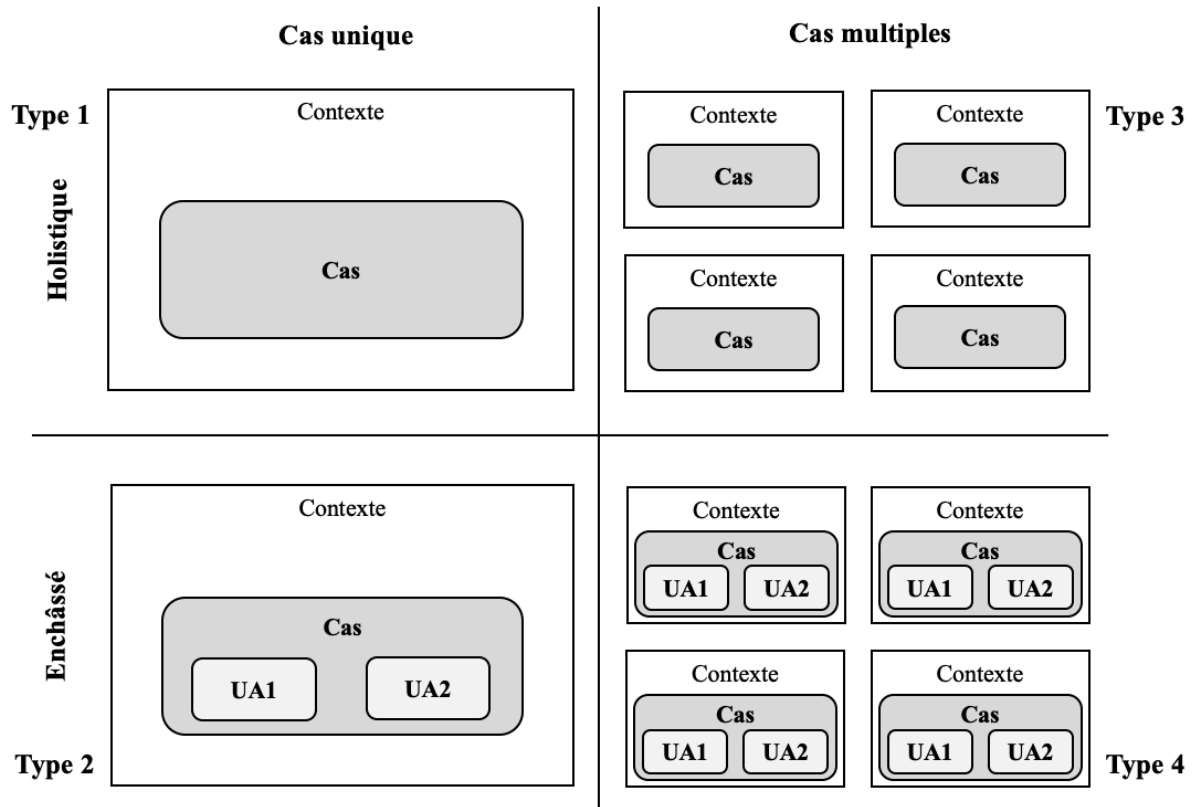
Cas unique

Cas multiples

Type 1

Holistique

Contexte

Cas

Contexte

Cas

Contexte

Cas

Type 3

Contexte

Cas

Contexte

Cas

Enchâssé

Contexte

Cas

UA1

UA2

Type 2

Contexte

Cas

UA1

UA2

Contexte

Cas

UA1

UA2

Contexte

Cas

UA1

UA2

Contexte

Cas

UA1

UA2

Type 4